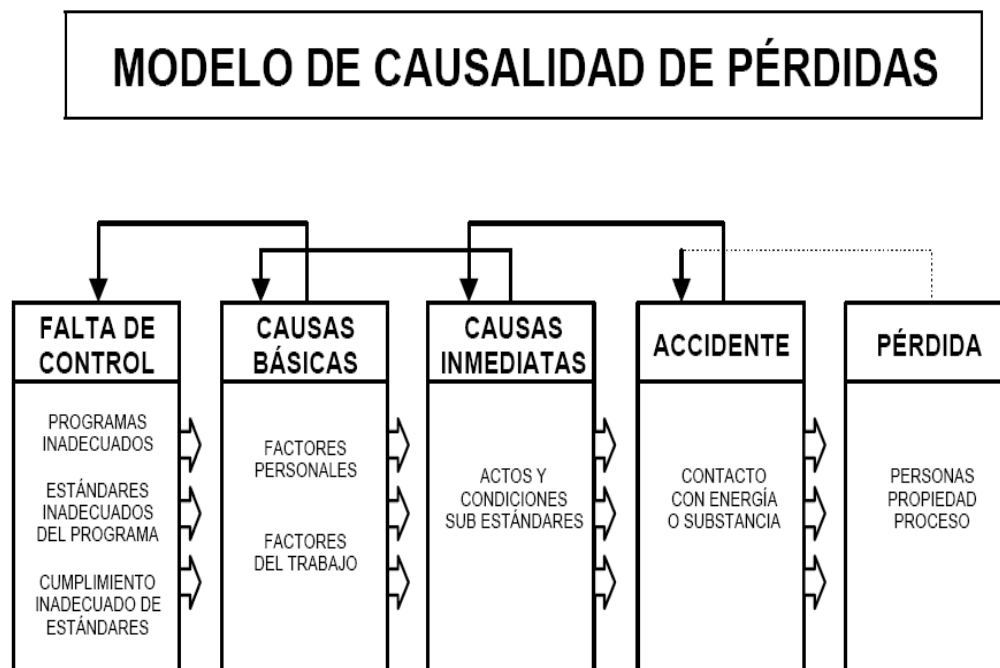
MODELO DE CAUSALIDAD DE PÉRDIDAS

FALTA DE CONTROL

PROGRAMAS INADECUADOS

ESTÁNDARES INADECUADOS DEL PROGRAMA

CUMPLIMIENTO INADECUADO DE ESTÁNDARES

CAUSAS BÁSICAS

FACTORES PERSONALES

FACTORES DEL TRABAJO

CAUSAS INMEDIATAS

ACTOS Y CONDICIONES SUB ESTÁNDARES

ACCIDENTE

CONTACTO CON ENERGÍA O SUBSTANCIA

PÉRDIDA

PERSONAS PROPIEDAD PROCESO